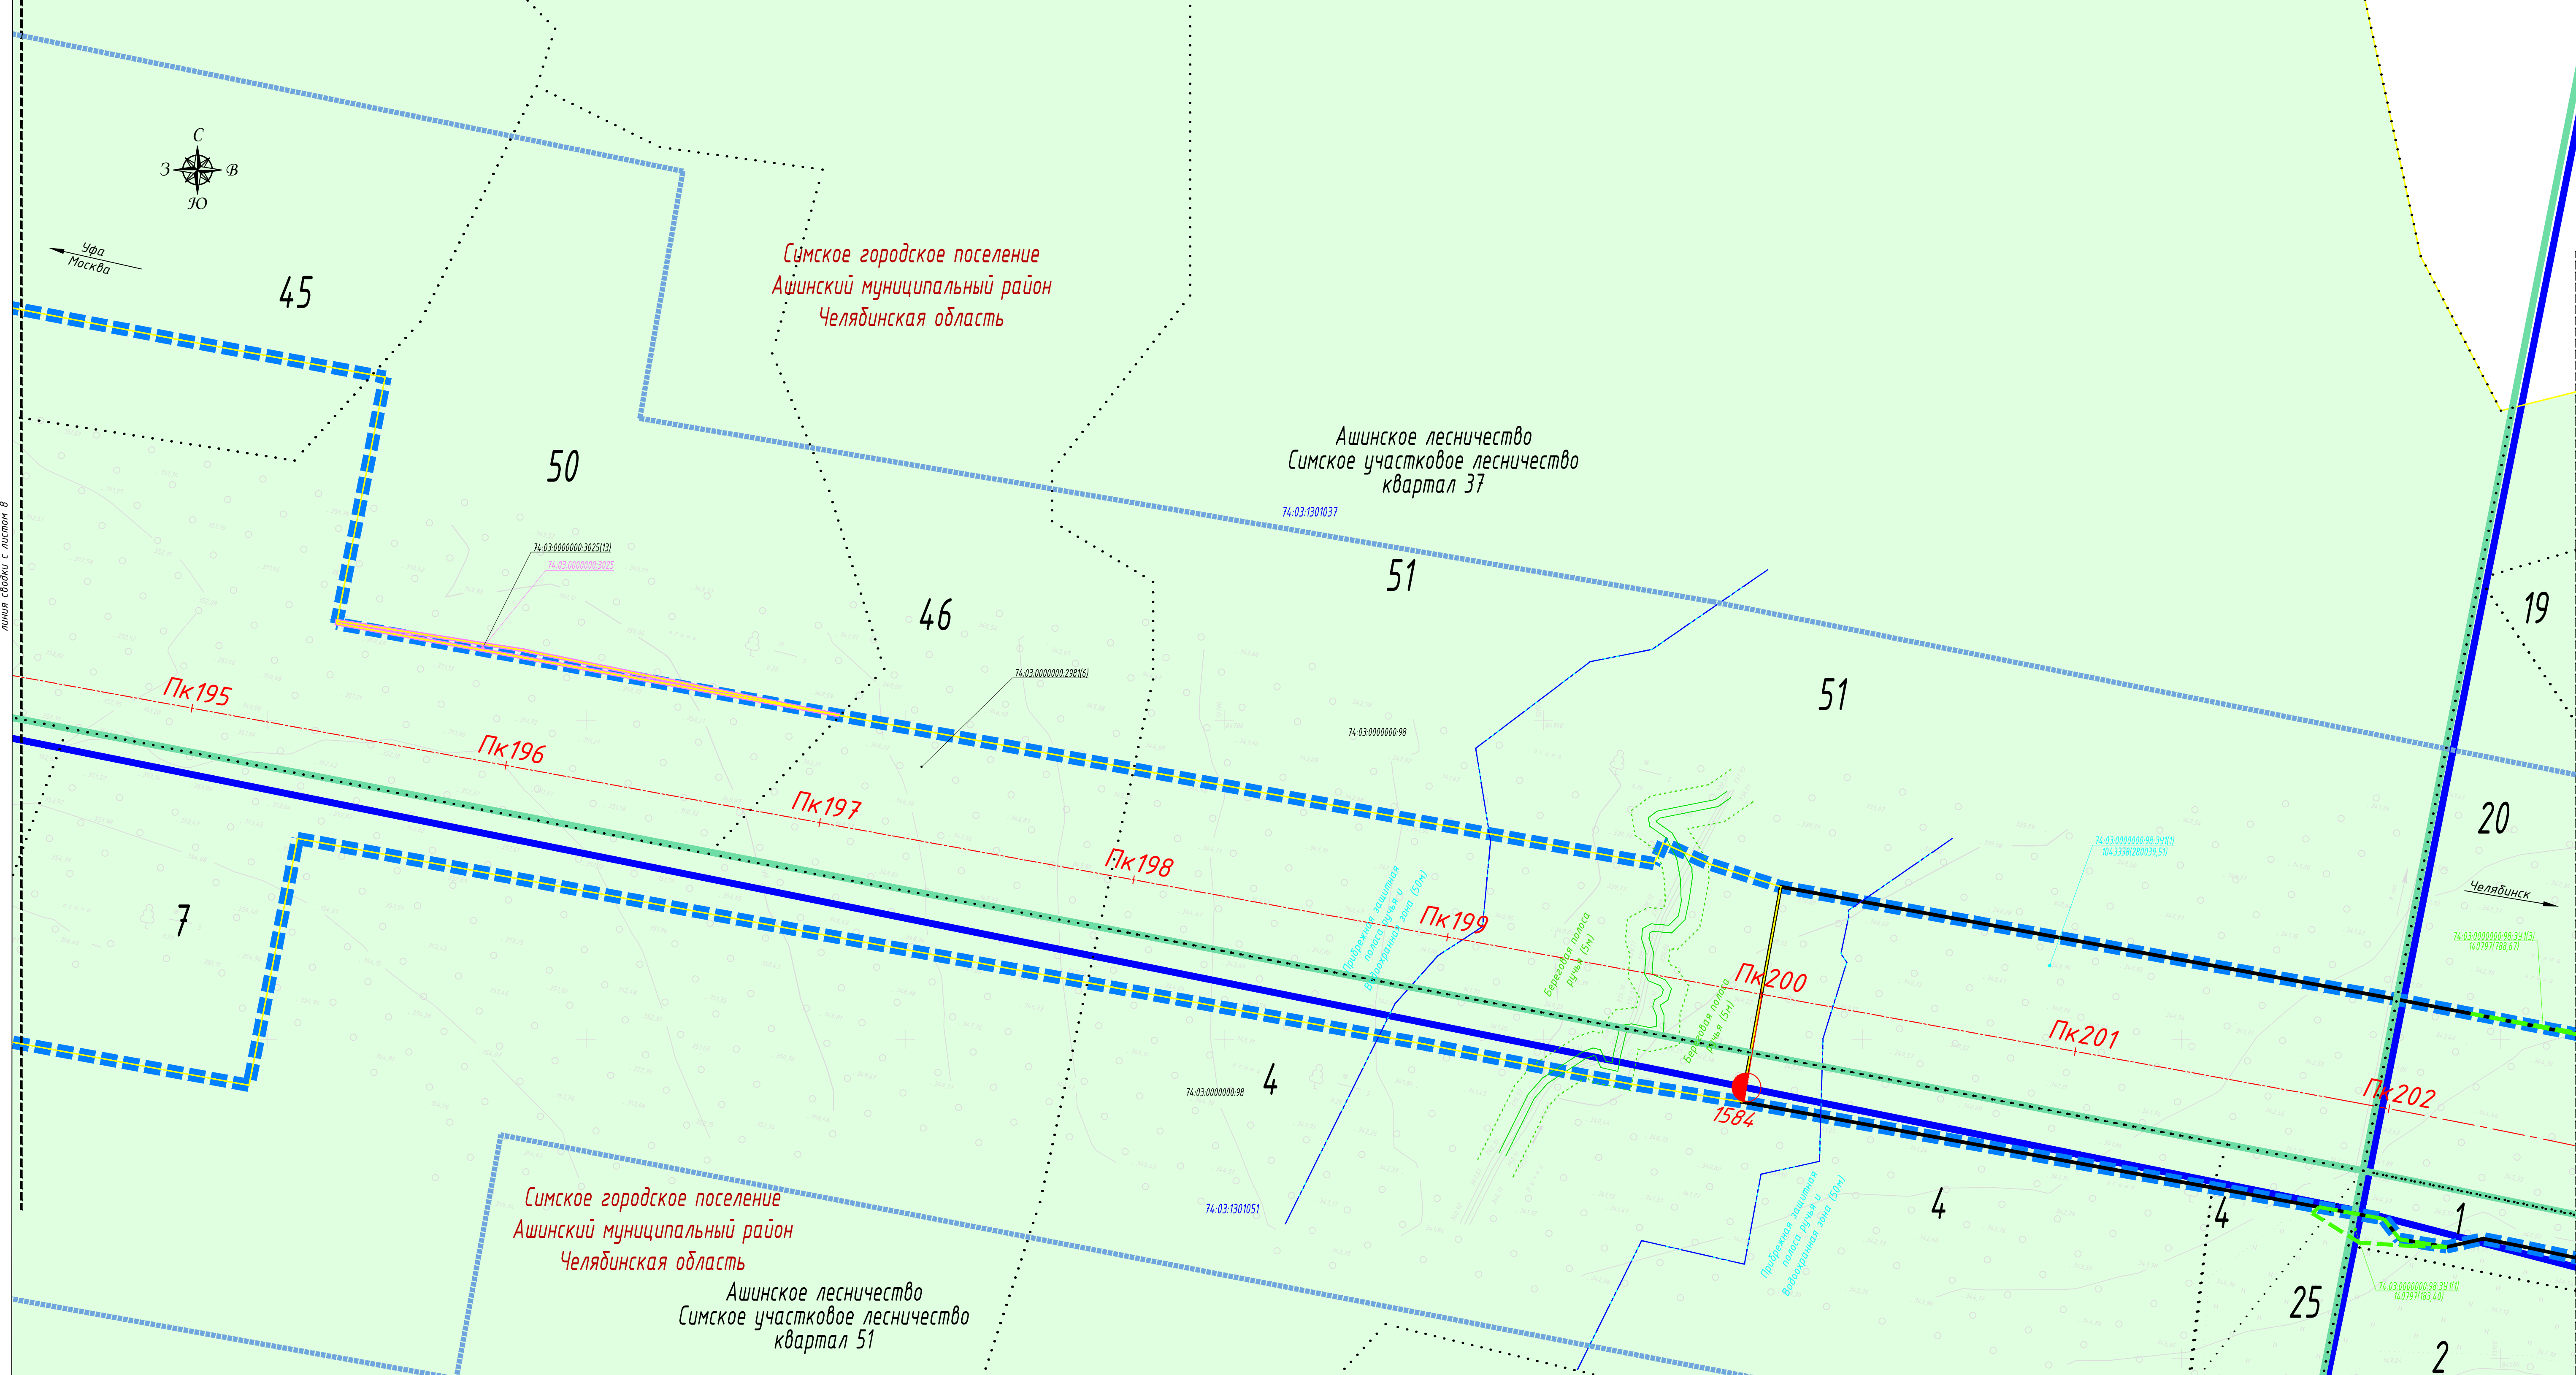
С
З В
Ю

Уфа
Москва

линия сводки с листом 8

45

Симское городское поселение
Ашинский муниципальный район
Челябинская область

50

Ашинское лесничество
Симское участковое лесничество
квартал 37

74:03:1301037

51

74:03:0000000:3025(13)
74:03:0000000:3025

46

19

74:03:0000000:2981(6)

51

Пк195

74:03:0000000:98

Пк196

Пк197

20

Пк198

74:03:0000000:98:ЗУ1(1)
104333(28003951)

Челябинск

7

Прибрежная защитная полоса ручья и водоохранная зона (50м)

Пк199

Береговая полоса ручья (5м)

74:03:0000000:98:ЗУ1(3)
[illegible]

Пк200

Береговая полоса ручья (5м)

Пк201

4

74:03:0000000:98

1584

Пк202

Симское городское поселение
Ашинский муниципальный район
Челябинская область

74:03:1301051

Прибрежная защитная полоса ручья и водоохранная зона (50м)

4

4

1

Ашинское лесничество
Симское участковое лесничество
квартал 51

74:03:0000000:98:ЗУ1(1)
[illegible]

25

2